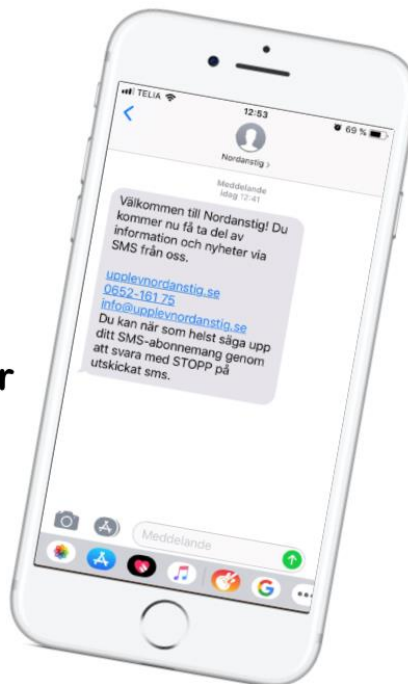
TELIA
12:53
69 %
Nordanstig >
Meddelande
Idag 12:41
Välkommen till Nordanstig! Du kommer nu få ta del av information och nyheter via SMS från oss.

upplevnordanstig.se
0652-161 75
info@upplevnordanstig.se
Du kan när som helst säga upp ditt SMS-abonnemang genom att svara med STOPP på utskickat sms.

r

Meddelande